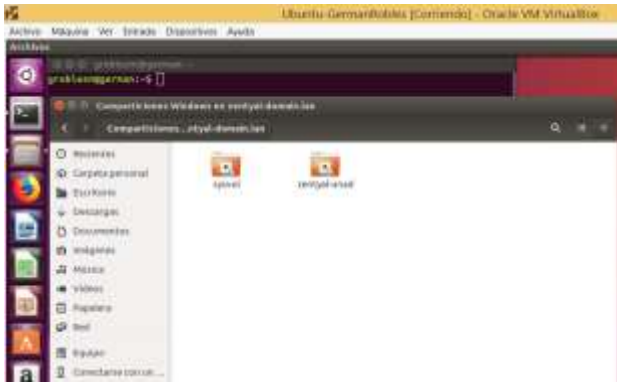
Ubuntu-GermanRobles [Corriendo] - Oracle VM VirtualBox

Archivo Máquina Ver Entrada Dispositivos Ayuda

Archivos

grobles@german: ~

grobles@german:~$

Compartidos Windows en sentyal-domain.lan

Compartidos...ntyal-domain.lan

Recientes
Carpeta personal
Escritorio
Descargas
Documentos
Imágenes
Música
Vídeos
Papelera
Red
Equipo
Conectarse con un...

sysvol

sentyal-visual